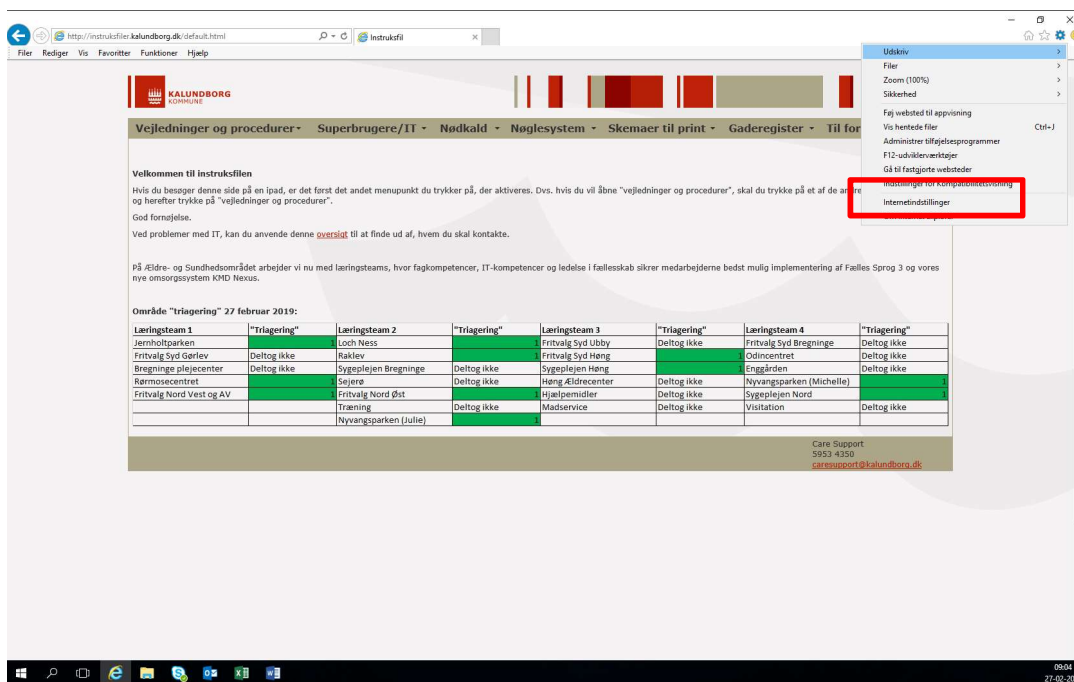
http://instruksfiler.kalundborg.dk/default.html
Instruksfil
Filer Rediger Vis Favoritter Funktioner Hjælp

KALUNDBORG KOMMUNE

Vejledninger og procedurer Superbrugere/IT Nødkald Nøglesystem Skemaer til print Gaderegister Til for

Udskriv
Filer
Zoom (100%)
Sikkerhed
Føj websted til appvisning
Vis hentede filer Ctrl+J
Administrer tilføjelsesprogrammer
F12-udviklerværktøjer
Gå til fastgjorte websteder
Indstillinger for kompatibilitetsvisning
Internetindstillinger
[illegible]

Velkommen til instruksfilen

Hvis du besøger denne side på en ipad, er det først det andet menupunkt du trykker på, der aktiveres. Dvs. hvis du vil åbne "vejledninger og procedurer", skal du trykke på et af de an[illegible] og herefter trykke på "vejledninger og procedurer".

God fornøjelse.

Ved problemer med IT, kan du anvende denne oversigt til at finde ud af, hvem du skal kontakte.

På Ældre- og Sundhedsområdet arbejder vi nu med læringsteams, hvor fagkompetencer, IT-kompetencer og ledelse i fællesskab sikrer medarbejderne bedst mulig implementering af Fælles Sprog 3 og vores nye omsorgssystem KMD Nexus.

Område "triagering" 27 februar 2019:

| Læringsteam 1 | "Triagering" | Læringsteam 2 | "Triagering" | Læringsteam 3 | "Triagering" | Læringsteam 4 | "Triagering" |
|---|---|---|---|---|---|---|---|
| Jernholtparken | 1 | Loch Ness | 1 | Fritvalg Syd Ubby | Deltog ikke | Fritvalg Syd Bregninge | Deltog ikke |
| Fritvalg Syd Gørlev | Deltog ikke | Raklev | 1 | Fritvalg Syd Høng | 1 | Odincentret | Deltog ikke |
| Bregninge plejecenter | Deltog ikke | Sygeplejen Bregninge | Deltog ikke | Sygeplejen Høng | 1 | Enggården | Deltog ikke |
| Rørmosecentret | 1 | Sejerø | Deltog ikke | Høng Ældrecenter | Deltog ikke | Nyvangsparken (Michelle) | 1 |
| Fritvalg Nord Vest og AV | 1 | Fritvalg Nord Øst | 1 | Hjælpemidler | Deltog ikke | Sygeplejen Nord | 1 |
| | | Træning | Deltog ikke | Madservice | Deltog ikke | Visitation | Deltog ikke |
| | | Nyvangsparken (Julie) | 1 | | | | |

Care Support
5953 4350
caresupport@kalundborg.dk

09:04
27-02-20